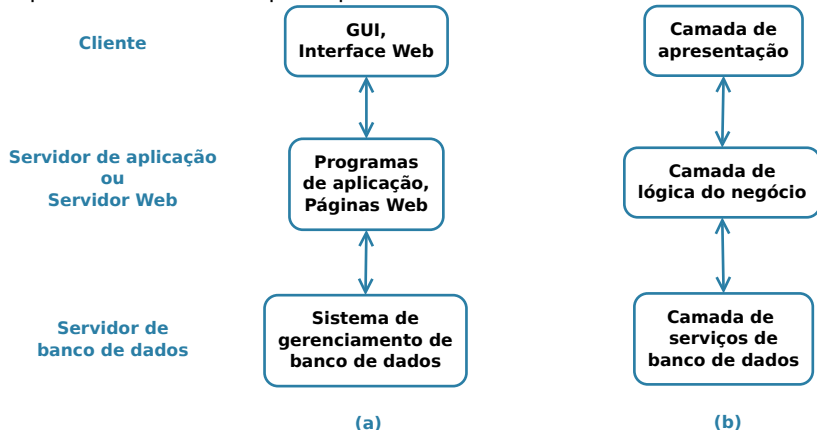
Cliente

GUI, Interface Web

Camada de apresentação

Servidor de aplicação ou Servidor Web

Programas de aplicação, Páginas Web

Camada de lógica do negócio

Servidor de banco de dados

Sistema de gerenciamento de banco de dados

Camada de serviços de banco de dados

(a)

(b)